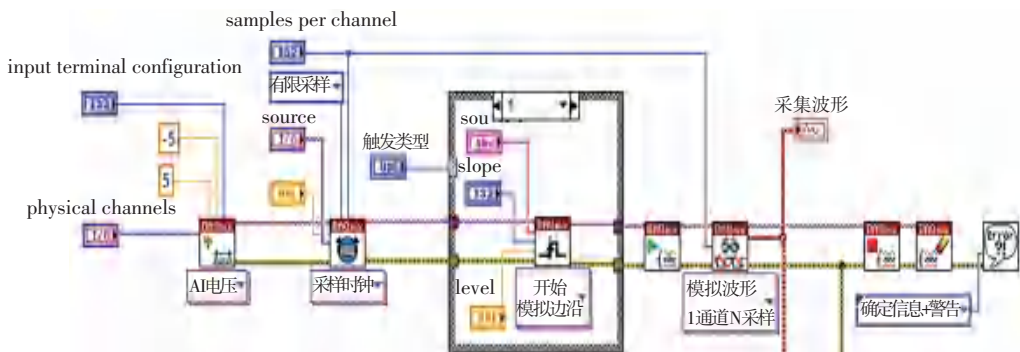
samples per channel

input terminal configuration

有限采样

-5

5

source

触发类型

sou

slope

1

采集波形

physical channels

AI电压

采样时钟

level

开始
模拟边沿

模拟波形
1通道N采样

确定信息+警告